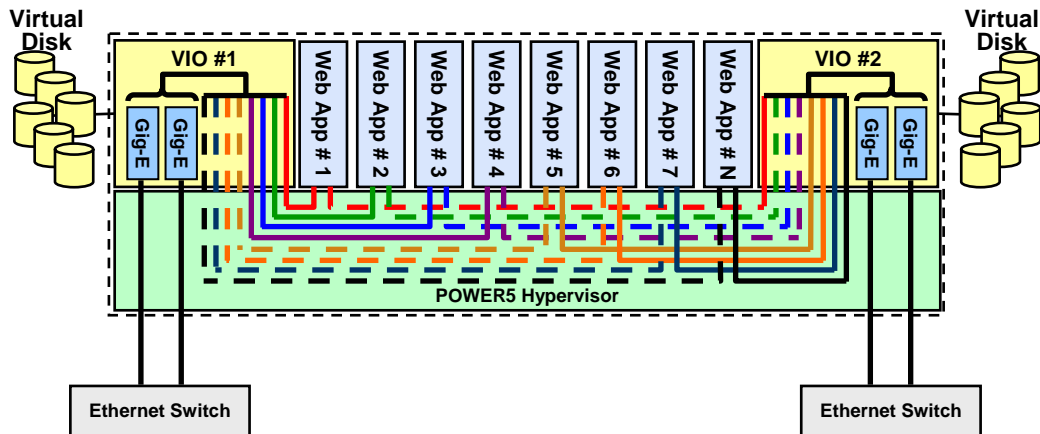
Virtual Disk

VIO #1

Gig-E

Gig-E

Web App # 1

Web App # 2

Web App # 3

Web App # 4

Web App # 5

Web App # 6

Web App # 7

Web App # N

VIO #2

Gig-E

Gig-E

Virtual Disk

POWER5 Hypervisor

Ethernet Switch

Ethernet Switch